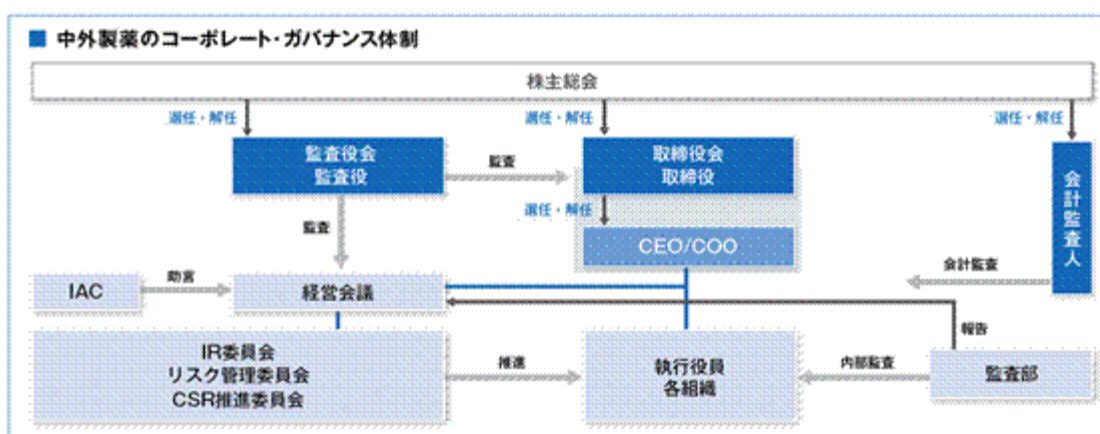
■ 中外製薬のコーポレート・ガバナンス体制

株主総会

選任・解任

選任・解任

選任・解任

監査役会
監査役

監査

取締役会
取締役

選任・解任

CEO/COO

会計監査人

監査

IAC

助言

経営会議

会計監査

報告

IR委員会
リスク管理委員会
CSR推進委員会

推進

執行役員
各組織

内部監査

監査部